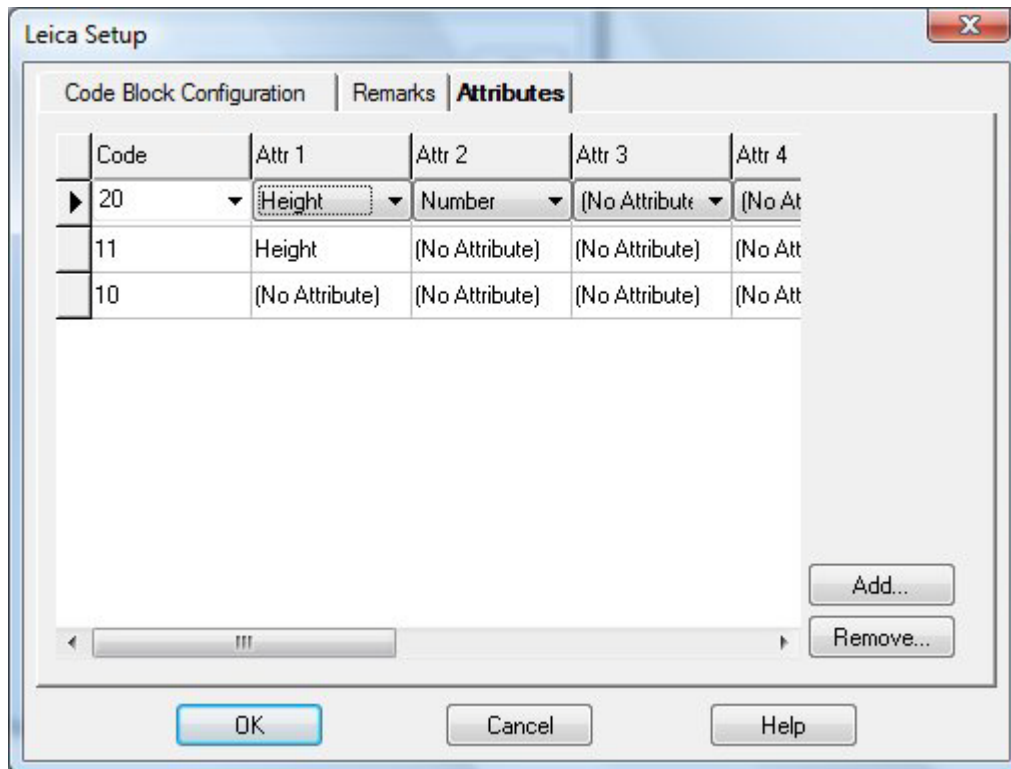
Leica Setup

Code Block Configuration | Remarks | Attributes

| Code | Attr 1 | Attr 2 | Attr 3 | Attr 4 |
|---|---|---|---|---|
| 20 | Height | Number | (No Attribute | (No At |
| 11 | Height | (No Attribute) | (No Attribute) | (No Att |
| 10 | (No Attribute) | (No Attribute) | (No Attribute) | (No Att |

Add...

Remove...

OK

Cancel

Help